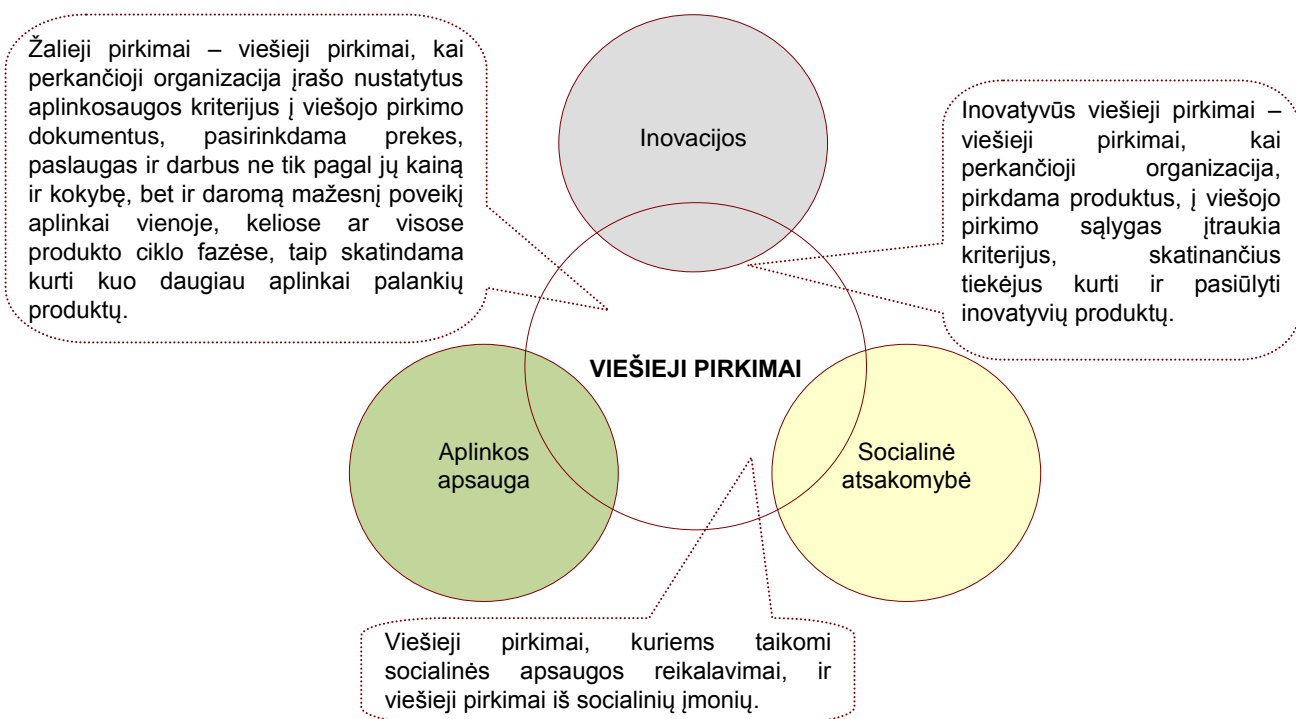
Žalieji pirkimai – viešieji pirkimai, kai perkančioji organizacija įrašo nustatytus aplinkosaugos kriterijus į viešojo pirkimo dokumentus, pasirinkdama prekes, paslaugas ir darbus ne tik pagal jų kainą ir kokybę, bet ir daromą mažesnį poveikį aplinkai vienoje, keliose ar visose produkto ciklo fazėse, taip skatindama kurti kuo daugiau aplinkai palankių produktų.

Inovacijos

Inovatyvūs viešieji pirkimai – viešieji pirkimai, kai perkančioji organizacija, pirkdama produktus, į viešojo pirkimo sąlygas įtraukia kriterijus, skatinančius tiekėjus kurti ir pasiūlyti inovatyvių produktų.

VIEŠIEJI PIRKIMAI

Aplinkos apsauga

Socialinė atsakomybė

Viešieji pirkimai, kuriems taikomi socialinės apsaugos reikalavimai, ir viešieji pirkimai iš socialinių įmonių.